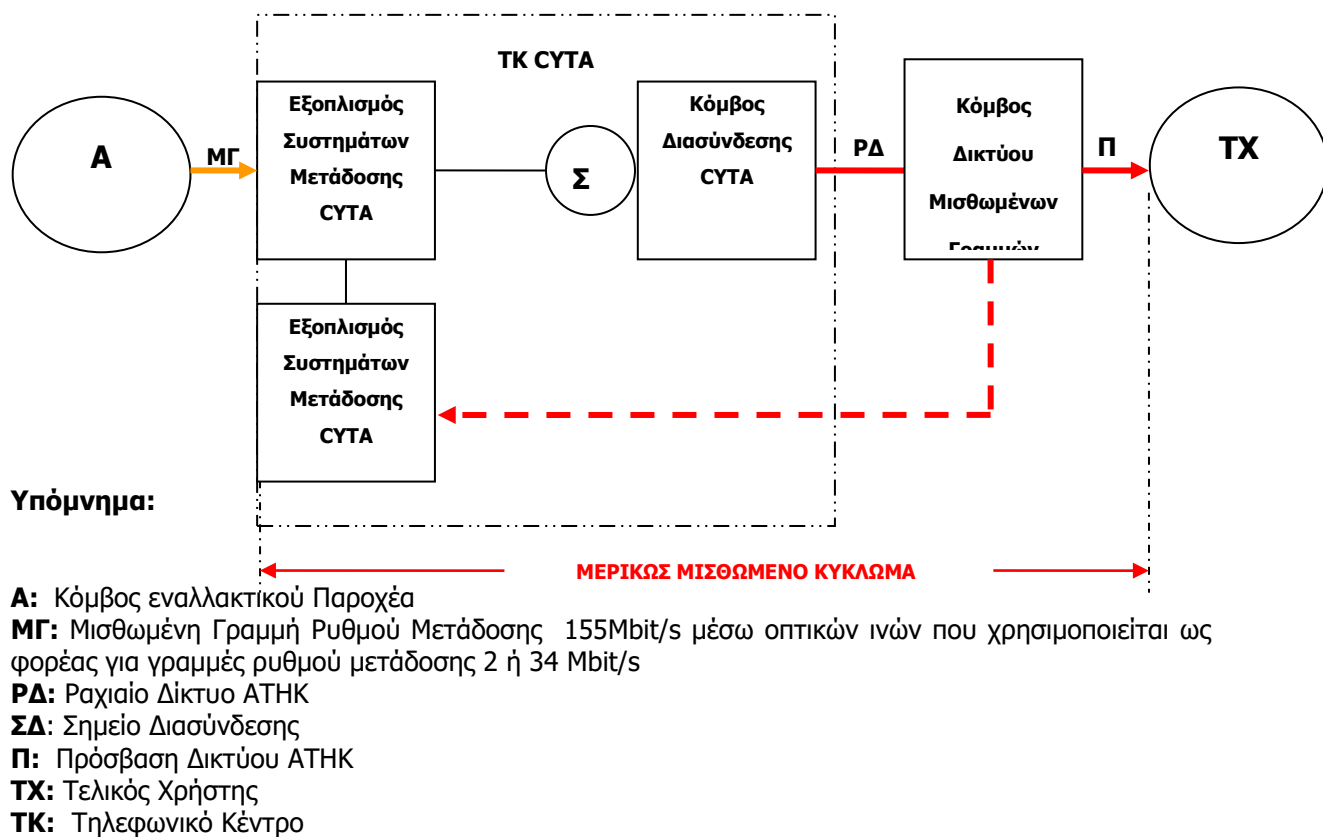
ΤΚ CYTA

A

ΜΓ

Εξοπλισμός Συστημάτων Μετάδοσης CYTA

Σ

Κόμβος Διασύνδεσης CYTA

ΡΔ

Κόμβος Δικτύου Μισθωμένων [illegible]

Π

ΤΧ

Εξοπλισμός Συστημάτων Μετάδοσης CYTA

Υπόμνημα:

ΜΕΡΙΚΩΣ ΜΙΣΘΩΜΕΝΟ ΚΥΚΛΩΜΑ

**Α:** Κόμβος εναλλακτικού Παροχέα
**ΜΓ:** Μισθωμένη Γραμμή Ρυθμού Μετάδοσης 155Mbit/s μέσω οπτικών ινών που χρησιμοποιείται ως φορέας για γραμμές ρυθμού μετάδοσης 2 ή 34 Mbit/s
**ΡΔ:** Ραχιαίο Δίκτυο ΑΤΗΚ
**ΣΔ**: Σημείο Διασύνδεσης
**Π:** Πρόσβαση Δικτύου ΑΤΗΚ
**ΤΧ:** Τελικός Χρήστης
**ΤΚ:** Τηλεφωνικό Κέντρο